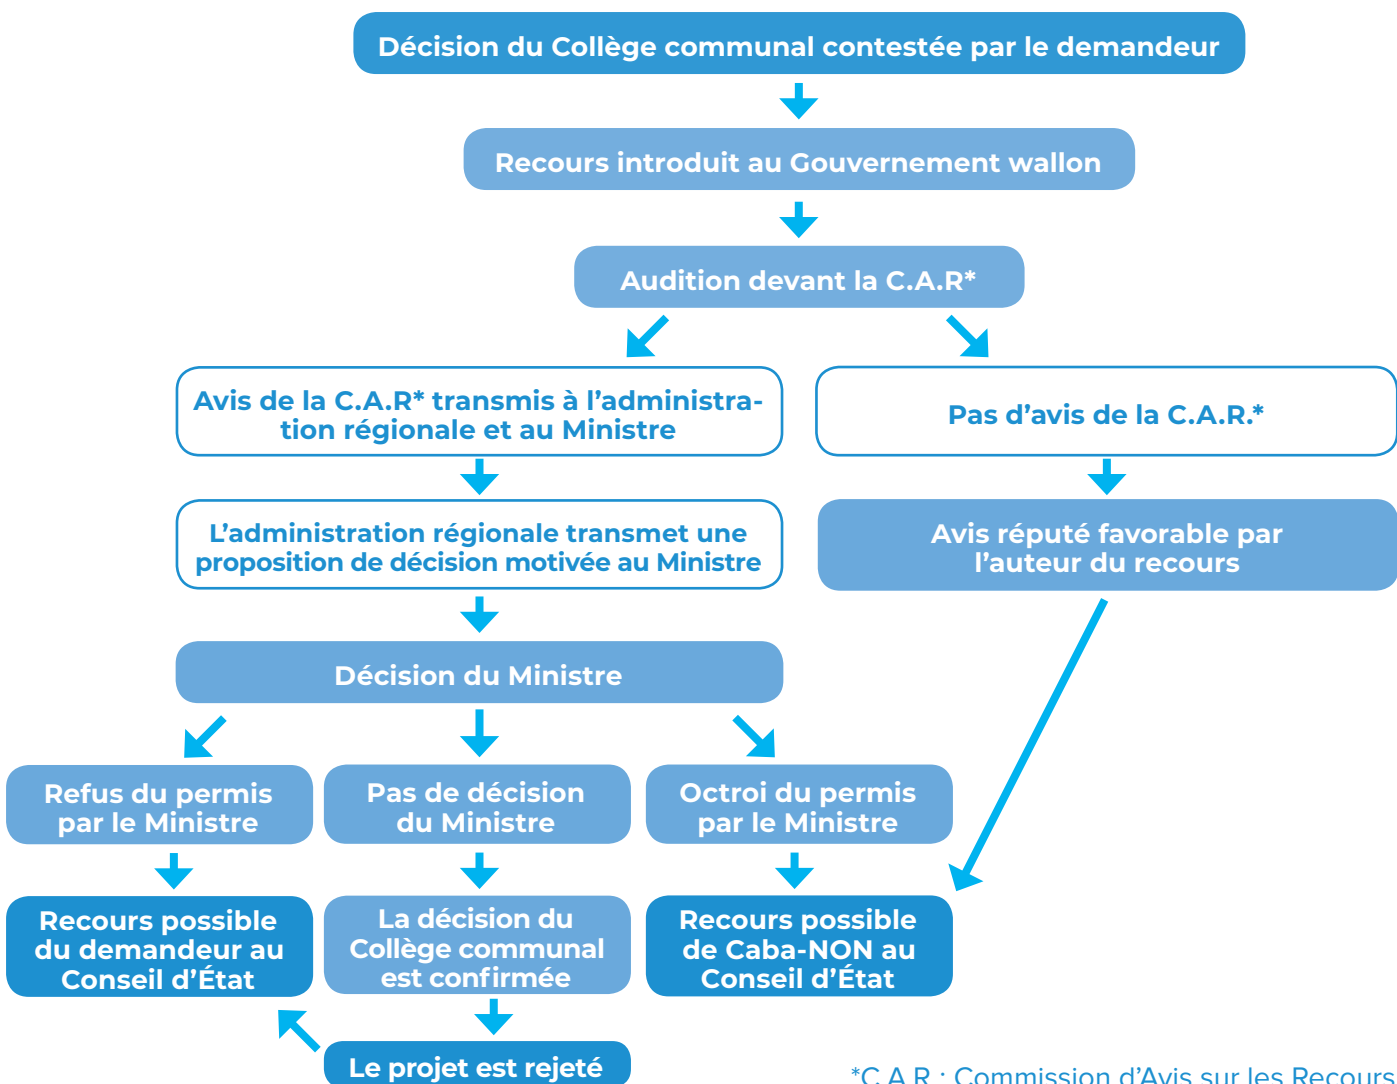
Décision du Collège communal contestée par le demandeur

Recours introduit au Gouvernement wallon

Audition devant la C.A.R*

Avis de la C.A.R* transmis à l'administration régionale et au Ministre

Pas d'avis de la C.A.R.*

L'administration régionale transmet une proposition de décision motivée au Ministre

Avis réputé favorable par l'auteur du recours

Décision du Ministre

Refus du permis par le Ministre

Pas de décision du Ministre

Octroi du permis par le Ministre

Recours possible du demandeur au Conseil d'État

La décision du Collège communal est confirmée

Recours possible de Caba-NON au Conseil d'État

Le projet est rejeté

*C.A.R : Commission d'Avis sur les Recours